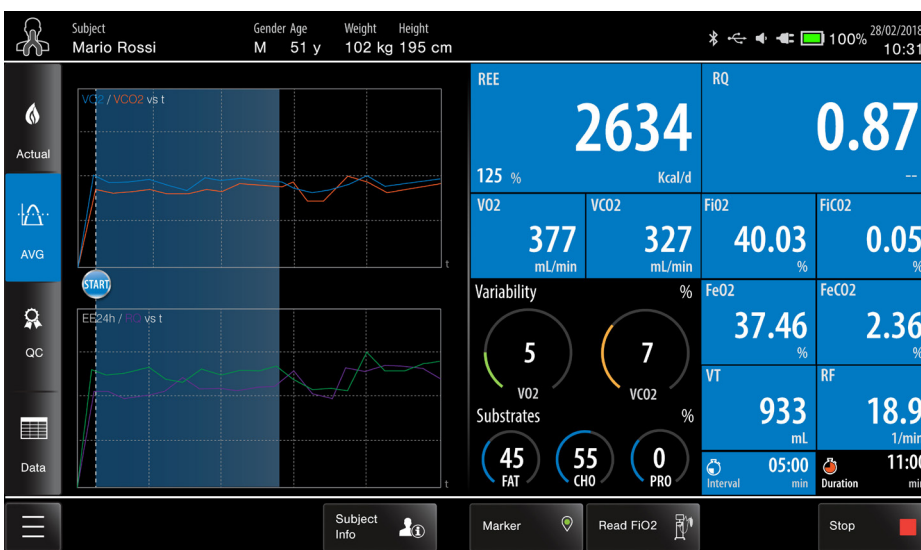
Subject
Mario Rossi

Gender Age
M 51 y

Weight Height
102 kg 195 cm

100% 28/02/2018
10:31

Actual

AVG

QC

Data

VO2 / VCO2 vs t

t

START

EE24h / RQ vs t

t

REE
2634
125 %
Kcal/d

RQ
0.87
--

VO2
377
mL/min

VCO2
327
mL/min

FiO2
40.03
%

FiCO2
0.05
%

Variability
%
5
VO2
7
VCO2

FeO2
37.46
%

FeCO2
2.36
%

Substrates
%
45
FAT
55
CHO
0
PRO

VT
933
mL

RF
18.9
1/min

05:00
Interval
min

11:00
Duration
min

Subject Info

Marker

Read FiO2

Stop